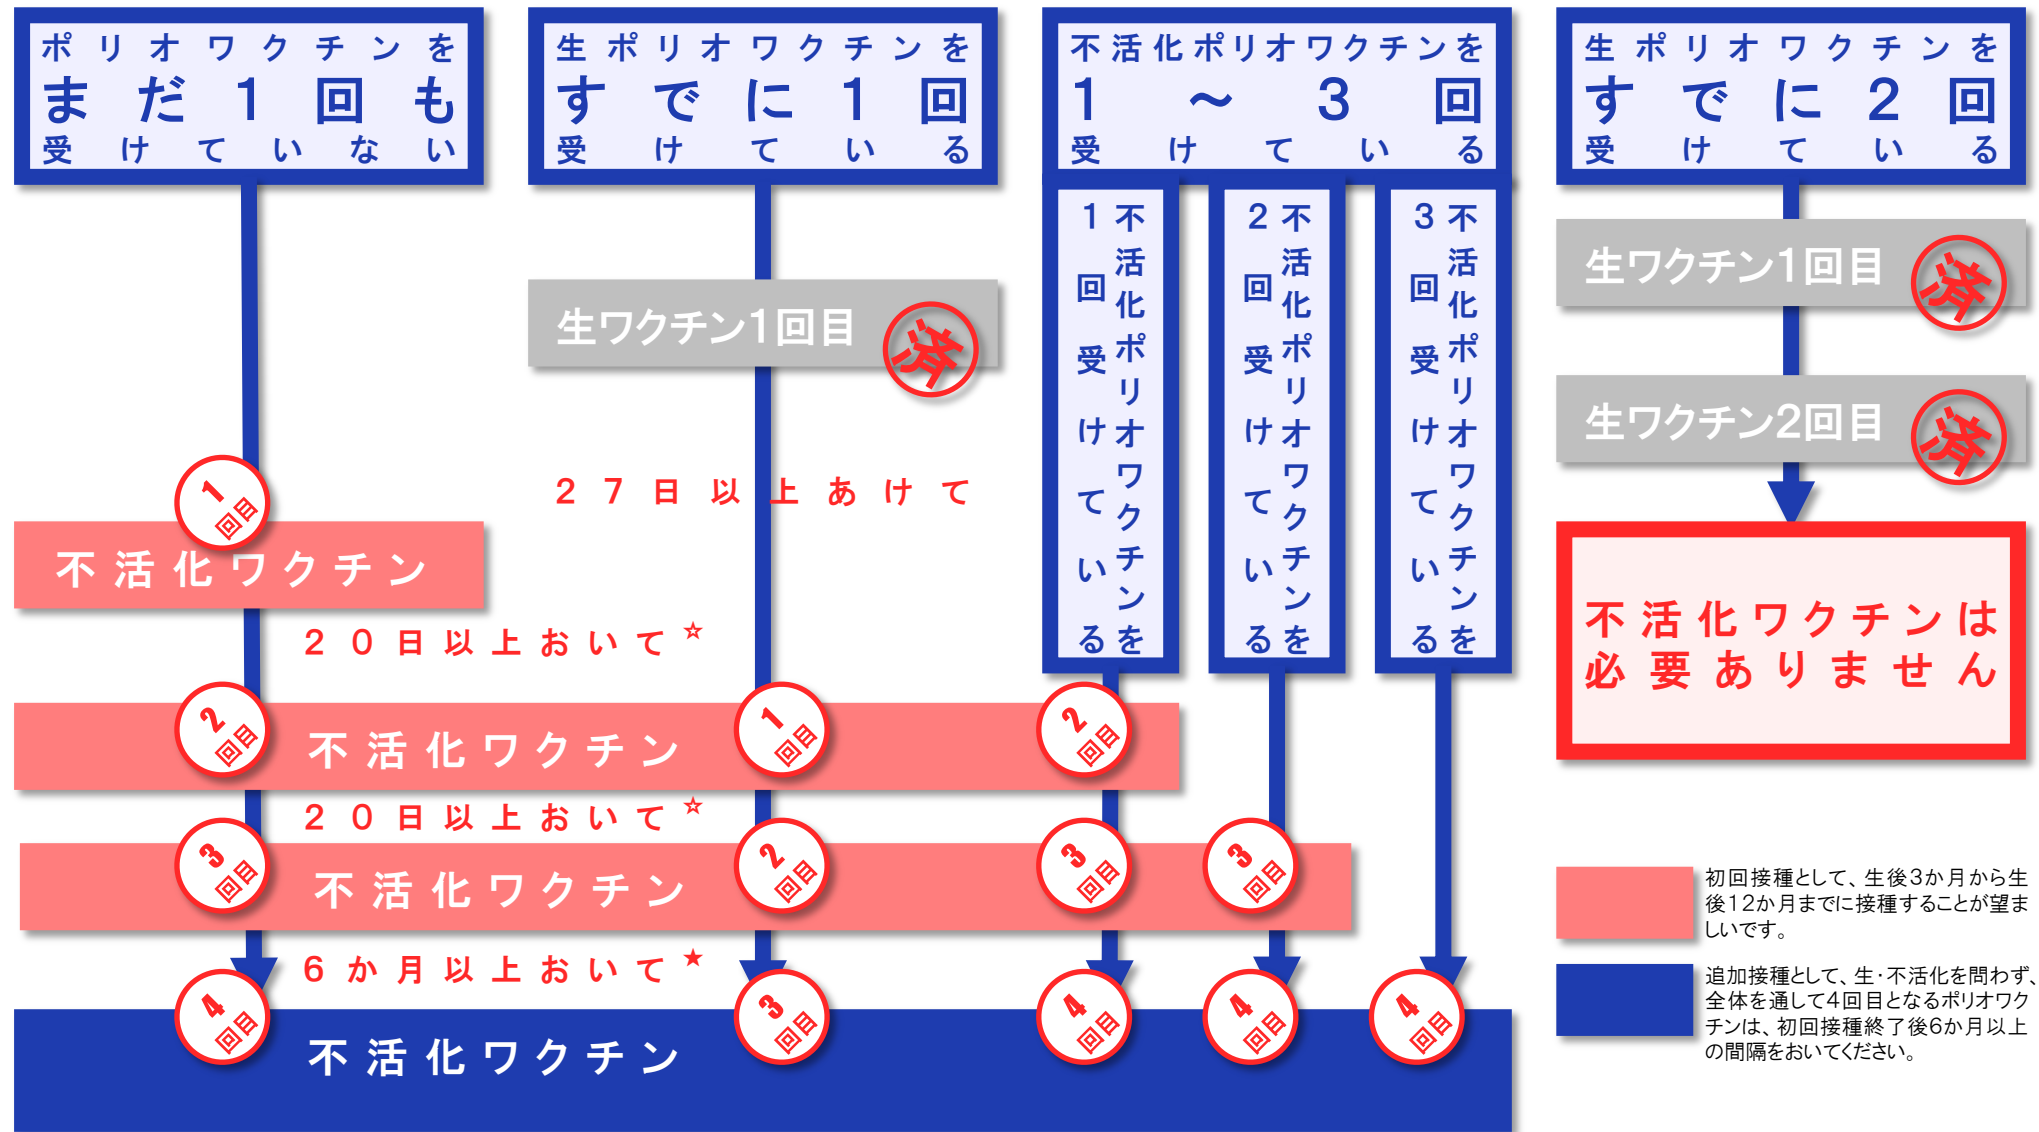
ポリオワクチンを
まだ1回も
受けていない

生ポリオワクチンを
すでに1回
受けている

不活化ポリオワクチンを
1〜3回
受けている

生ポリオワクチンを
すでに2回
受けている

1回受けている
不活化ポリオワクチンを

2回受けている
不活化ポリオワクチンを

3回受けている
不活化ポリオワクチンを

生ワクチン1回目 済

生ワクチン1回目 済

生ワクチン2回目 済

不活化ワクチンは
必要ありません

27日以上あけて

1回目
不活化ワクチン

20日以上おいて☆

2回目
不活化ワクチン
1回目
2回目

20日以上おいて☆

3回目
不活化ワクチン
2回目
3回目
3回目

6か月以上おいて★

4回目
不活化ワクチン
3回目
4回目
4回目
4回目

初回接種として、生後3か月から生後12か月までに接種することが望ましいです。

追加接種として、生･不活化を問わず、全体を通して4回目となるポリオワクチンは、初回接種終了後6か月以上の間隔をおいてください。